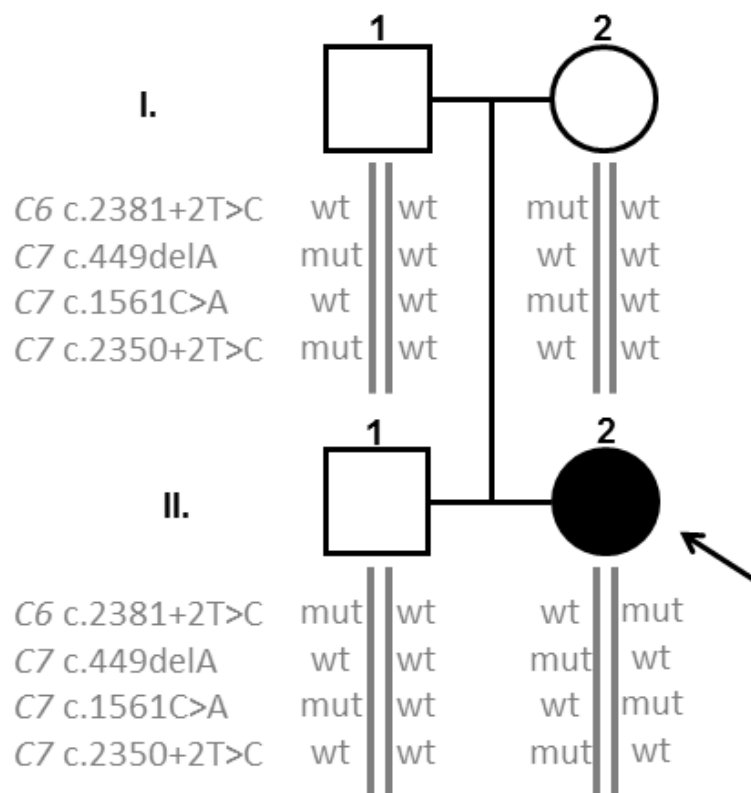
I.

1

2

*C6* c.2381+2T>C wt wt mut wt
*C7* c.449delA mut wt wt wt
*C7* c.1561C>A wt wt mut wt
*C7* c.2350+2T>C mut wt wt wt

II.

1

2

*C6* c.2381+2T>C mut wt wt mut
*C7* c.449delA wt wt mut wt
*C7* c.1561C>A mut wt wt mut
*C7* c.2350+2T>C wt wt mut wt